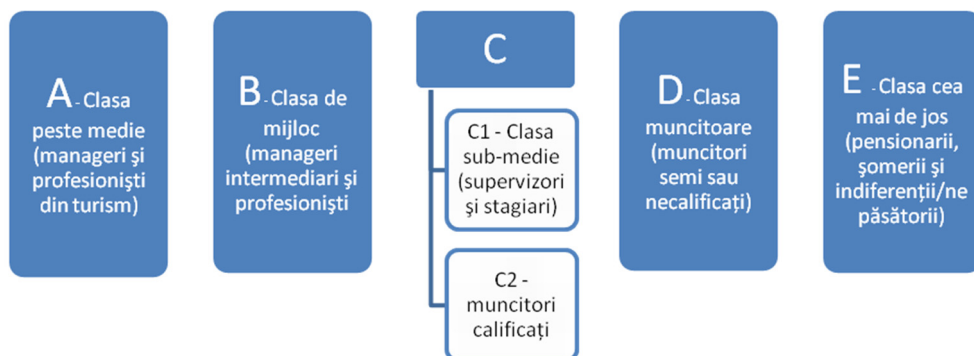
A - Clasa peste medie (manageri şi profesionişti din turism)

B - Clasa de mijloc (manageri intermediari şi profesionişti

C

C1 - Clasa sub-medie (supervizori şi stagiari)

C2 - muncitori calificaţi

D - Clasa muncitoare (muncitori semi sau necalificaţi)

E - Clasa cea mai de jos (pensionarii, şomerii şi indiferenţii/ne păsătorii)